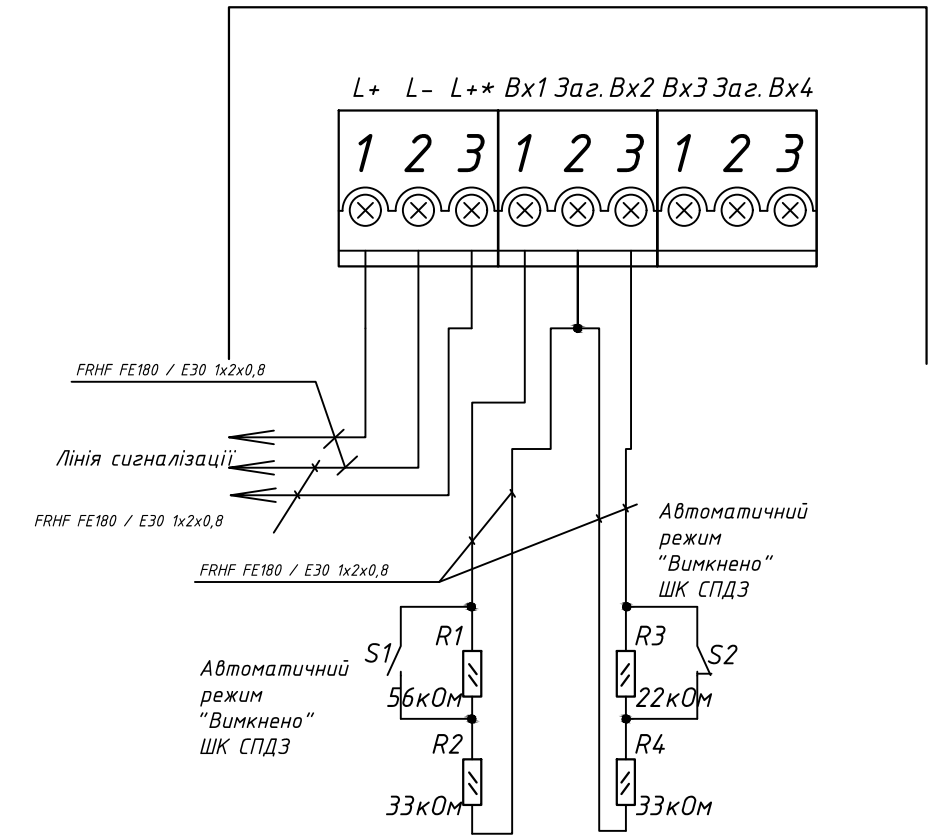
L+ L– L+* Вх1 Заг. Вх2 Вх3 Заг. Вх4

1 2 3 1 2 3 1 2 3

FRHF FE180 / E30 1x2x0,8

Лінія сигналізації

FRHF FE180 / E30 1x2x0,8

FRHF FE180 / E30 1x2x0,8

Автоматичний режим "Вимкнено" ШК СПДЗ

S1

R1

56кОм

R2

33кОм

Автоматичний режим "Вимкнено" ШК СПДЗ

R3

S2

22кОм

R4

33кОм